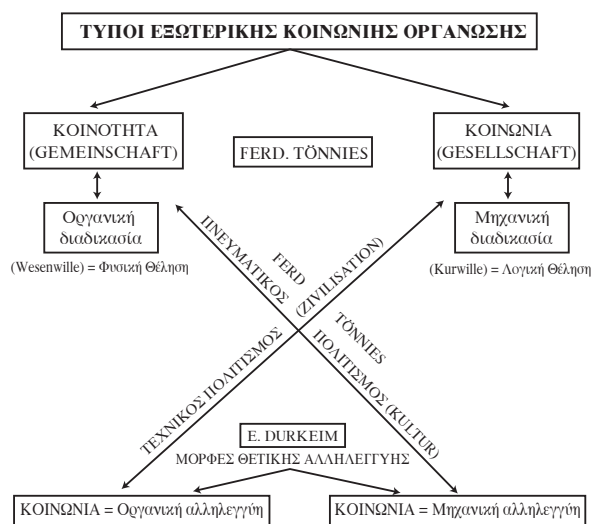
ΤΥΠΟΙ ΕΞΩΤΕΡΙΚΗΣ ΚΟΙΝΩΝΙΚΗΣ ΟΡΓΑΝΩΣΗΣ

ΚΟΙΝΟΤΗΤΑ (GEMEINSCHAFT)

FERD. TÖNNIES

ΚΟΙΝΩΝΙΑ (GESELLSCHAFT)

Οργανική διαδικασία

(Wesenwille) = Φυσική Θέληση

Μηχανική διαδικασία

(Kurwille) = Λογική Θέληση

ΠΝΕΥΜΑΤΙΚΟΣ ΠΟΛΙΤΙΣΜΟΣ (KULTUR)

ΤΕΧΝΙΚΟΣ ΠΟΛΙΤΙΣΜΟΣ (ZIVILISATION)

FERD TÖNNIES

E. DURKEIM

ΜΟΡΦΕΣ ΘΕΤΙΚΗΣ ΑΛΛΗΛΕΓΓΥΗΣ

ΚΟΙΝΩΝΙΑ = Οργανική αλληλεγγύη

ΚΟΙΝΩΝΙΑ = Μηχανική αλληλεγγύη